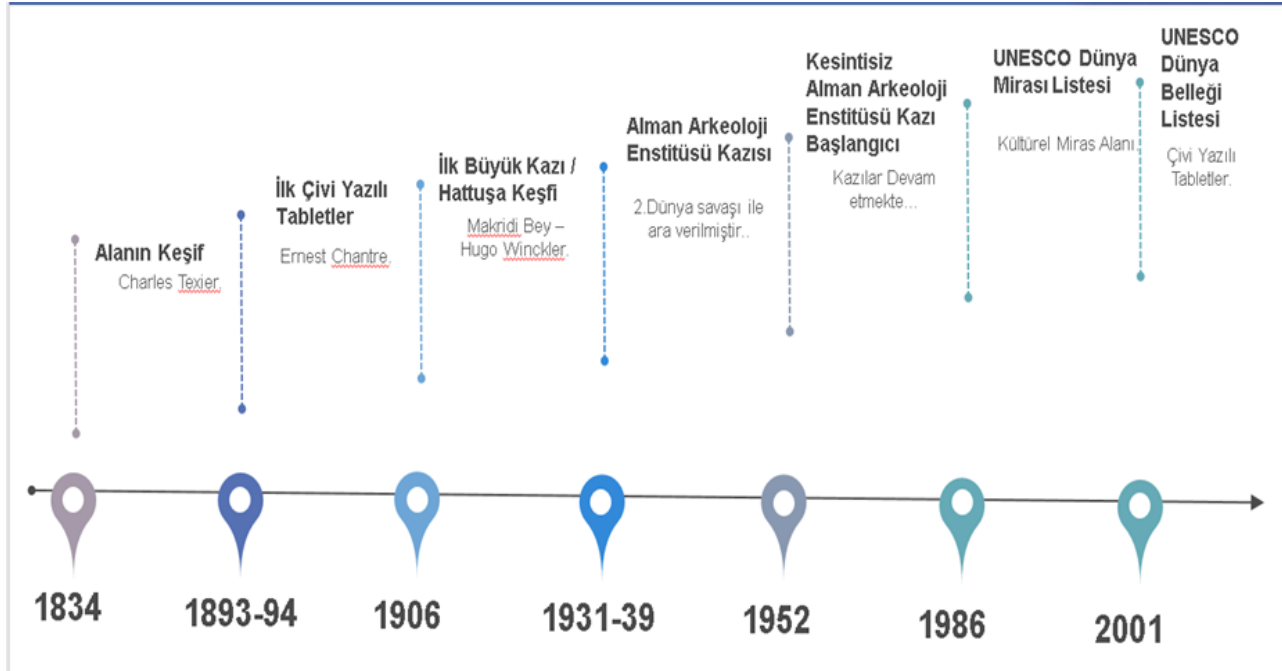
Alanın Keşif
Charles Texier.

İlk Çivi Yazılı Tabletler
Ernest Chantre.

İlk Büyük Kazı / Hattuşa Keşfi
Makridi Bey – Hugo Winckler.

Alman Arkeoloji Enstitüsü Kazısı
2.Dünya savaşı ile ara verilmiştir..

Kesintisiz Alman Arkeoloji Enstitüsü Kazı Başlangıcı
Kazılar Devam etmekte…

UNESCO Dünya Mirası Listesi
Kültürel Miras Alanı.

UNESCO Dünya Belleği Listesi
Çivi Yazılı Tabletler.

1834
1893-94
1906
1931-39
1952
1986
2001